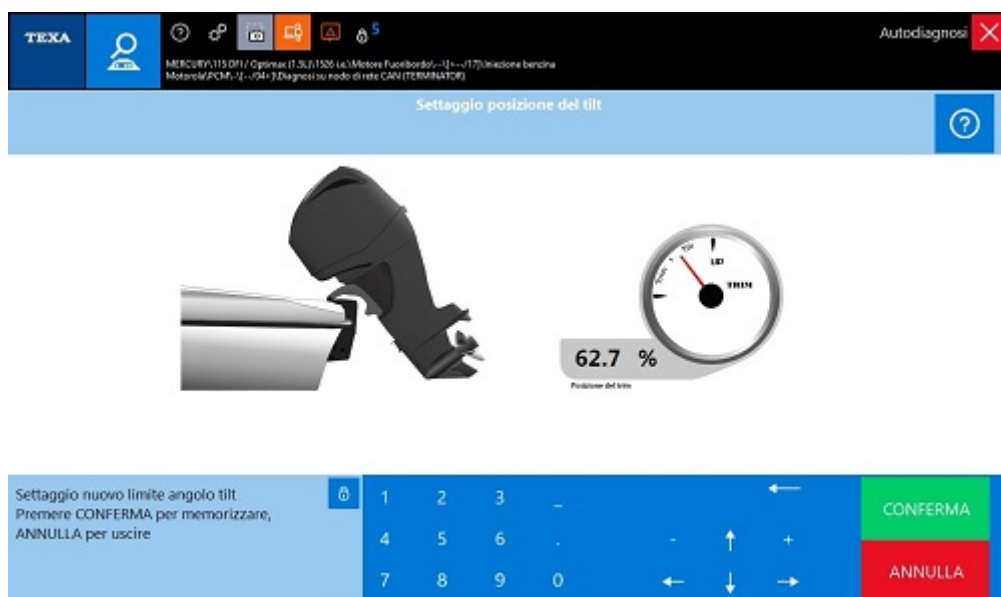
TEXA

5

MERCURY\115 DFI / Optimax (1.5L)\1526 (cc)\Motore Fuoribordo\---\[-->--/17]\Iniezione benzina
Motorola\PCM\-\[--/04>]\Diagnosi su nodo di rete CAN (TERMINATOR)

Autodiagnosi

Settaggio posizione del tilt

UP

TRIM

62.7 %

Posizione del trim

Settaggio nuovo limite angolo tilt
Premere CONFERMA per memorizzare,
ANNULLA per uscire

1 2 3 _
4 5 6 .
7 8 9 0

←
- ↑ +
← ↓ →

CONFERMA

ANNULLA